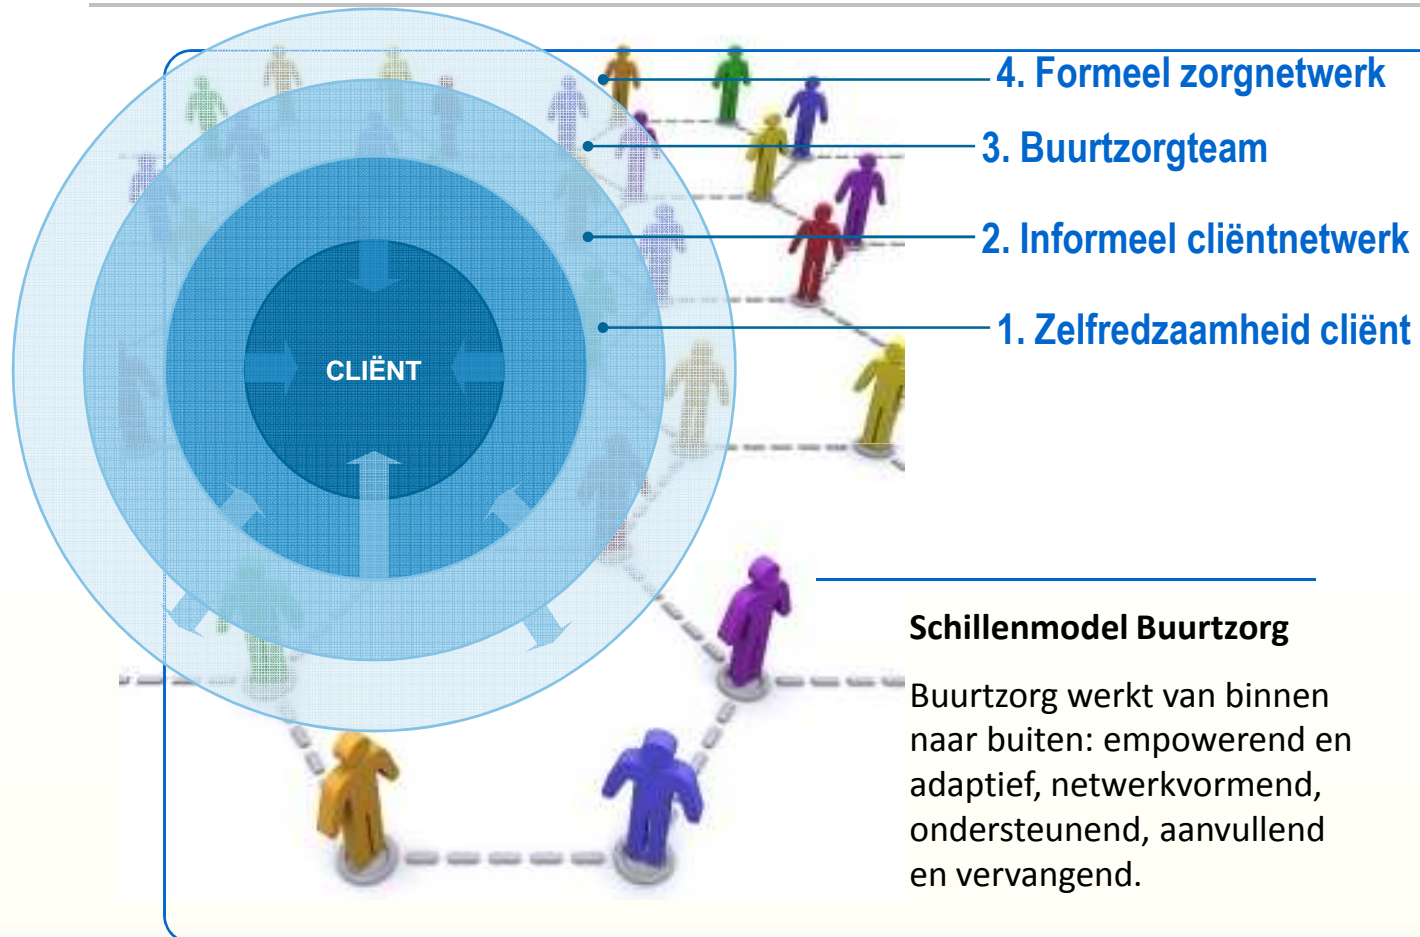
4. Formeel zorgnetwerk

3. Buurtzorgteam

2. Informeel cliëntnetwerk

1. Zelfredzaamheid cliënt

CLIËNT

Schillenmodel Buurtzorg

Buurtzorg werkt van binnen naar buiten: empowerend en adaptief, netwerkvormend, ondersteunend, aanvullend en vervangend.